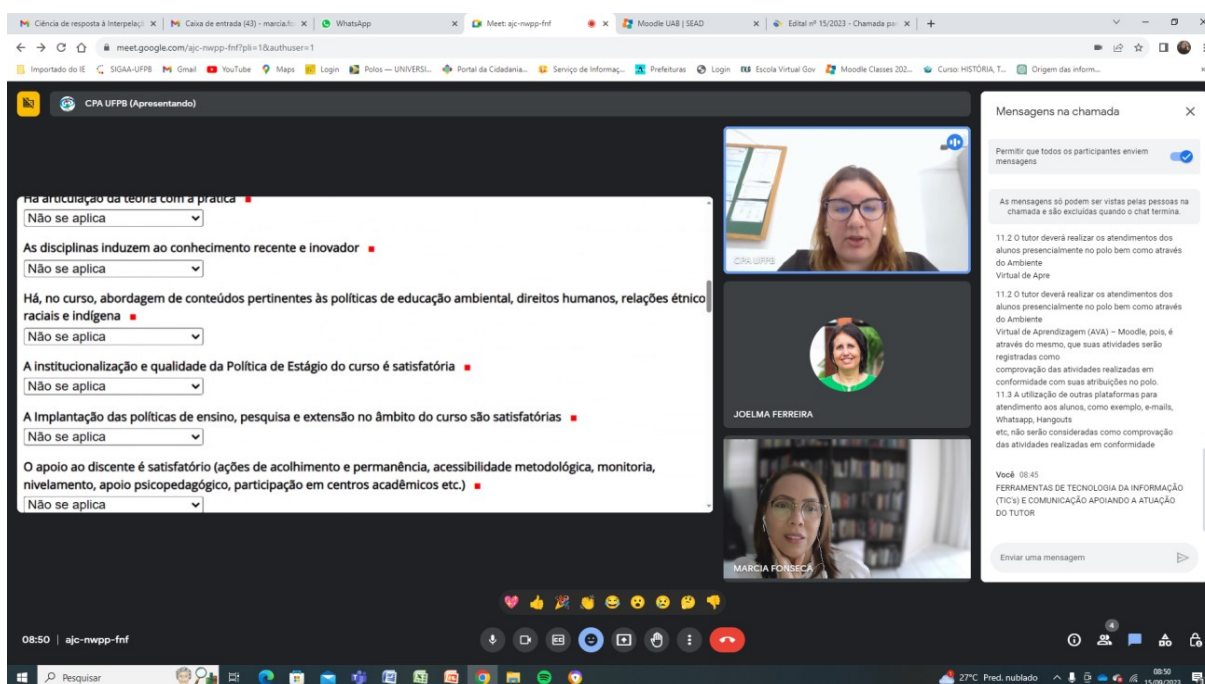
Ciência de resposta à Interpelaçã | Caixa de entrada (43) - marcia.fo | WhatsApp | Meet: ajc-nwpp-fnf | Moodle UAB | SEAD | Edital nº 15/2023 - Chamada pa

meet.google.com/ajc-nwpp-fnf?pli=1&authuser=1

Importado do IE | SIGAA-UFPB | Gmail | YouTube | Maps | Login | Polos — UNIVERSI... | Portal da Cidadania... | Serviço de Informaç... | Prefeituras | Login | Escola Virtual Gov | Moodle Classes 202... | Curso: HISTÓRIA, T... | Origem das inform...

CPA UFPB (Apresentando)

Há articulação da teoria com a prática
Não se aplica

As disciplinas induzem ao conhecimento recente e inovador
Não se aplica

Há, no curso, abordagem de conteúdos pertinentes às políticas de educação ambiental, direitos humanos, relações étnico raciais e indígena
Não se aplica

A institucionalização e qualidade da Política de Estágio do curso é satisfatória
Não se aplica

A Implantação das políticas de ensino, pesquisa e extensão no âmbito do curso são satisfatórias
Não se aplica

O apoio ao discente é satisfatório (ações de acolhimento e permanência, acessibilidade metodológica, monitoria, nivelamento, apoio psicopedagógico, participação em centros acadêmicos etc.)
Não se aplica

CPA UFPB

JOELMA FERREIRA

MARCIA FONSECA

Mensagens na chamada

Permitir que todos os participantes enviem mensagens

As mensagens só podem ser vistas pelas pessoas na chamada e são excluídas quando o chat termina.

11.2 O tutor deverá realizar os atendimentos dos alunos presencialmente no polo bem como através do Ambiente Virtual de Apre

11.2 O tutor deverá realizar os atendimentos dos alunos presencialmente no polo bem como através do Ambiente Virtual de Aprendizagem (AVA) – Moodle, pois, é através do mesmo, que suas atividades serão registradas como comprovação das atividades realizadas em conformidade com suas atribuições no polo.
11.3 A utilização de outras plataformas para atendimento aos alunos, como exemplo, e-mails, Whatsapp, Hangouts etc, não serão consideradas como comprovação das atividades realizadas em conformidade

Você 08:45
FERRAMENTAS DE TECNOLOGIA DA INFORMAÇÃO (TIC's) E COMUNICAÇÃO APOIANDO A ATUAÇÃO DO TUTOR

Enviar uma mensagem

08:50 | ajc-nwpp-fnf

4

Pesquisar

27°C Pred. nublado

08:50
15/09/2023